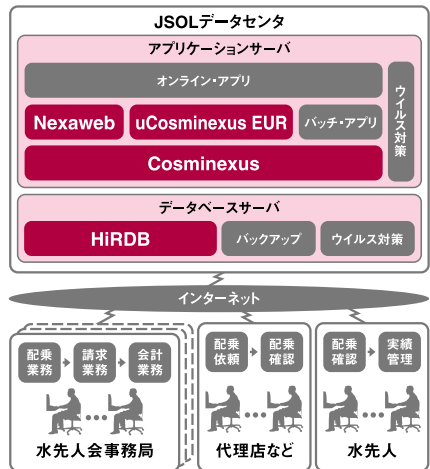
JSOLデータセンタ

アプリケーションサーバ

オンライン・アプリ

ウイルス対策

Nexaweb

uCosminexus EUR

バッチ・アプリ

Cosminexus

データベースサーバ

HiRDB

バックアップ

ウイルス対策

インターネット

配乗業務

請求業務

会計業務

水先人会事務局

配乗依頼

配乗確認

代理店など

配乗確認

実績管理

水先人